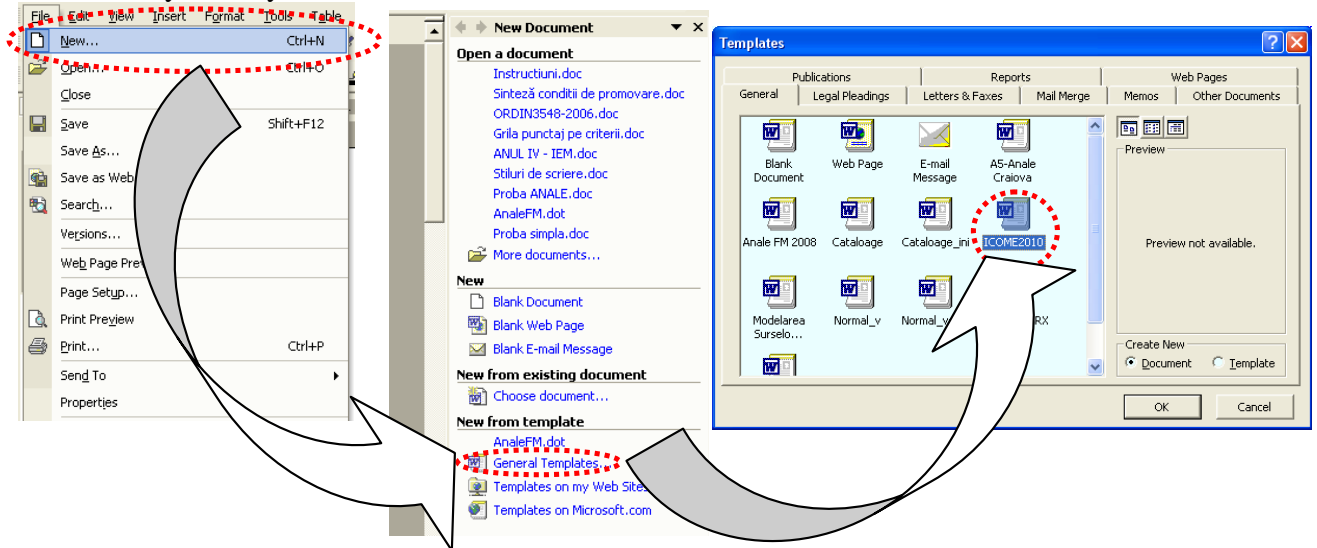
File Edit View Insert Format Tools Table
New... Ctrl+N
Open... Ctrl+O
Close
Save Shift+F12
Save As...
Save as Web
Search...
Versions...
Web Page Pre
Page Setup...
Print Preview
Print... Ctrl+P
Send To
Properties

New Document
Open a document
Instructiuni.doc
Sinteză conditii de promovare.doc
ORDIN3548-2006.doc
Grila punctaj pe criterii.doc
ANUL IV - IEM.doc
Stiluri de scriere.doc
Proba ANALE.doc
AnaleFM.dot
Proba simpla.doc
More documents...
New
Blank Document
Blank Web Page
Blank E-mail Message
New from existing document
Choose document...
New from template
AnaleFM.dot
General Templates...
Templates on my Web Sites
Templates on Microsoft.com

Templates
Publications | Reports | Web Pages
General | Legal Pleadings | Letters & Faxes | Mail Merge | Memos | Other Documents
Blank Document
Web Page
E-mail Message
A5-Anale Craiova
Anale FM 2008
Cataloage
Cataloage_ini
ICOME2010
Modelarea Surselo...
Normal_v
Normal_v
RX
Preview
Preview not available.
Create New
Document
Template
OK
Cancel